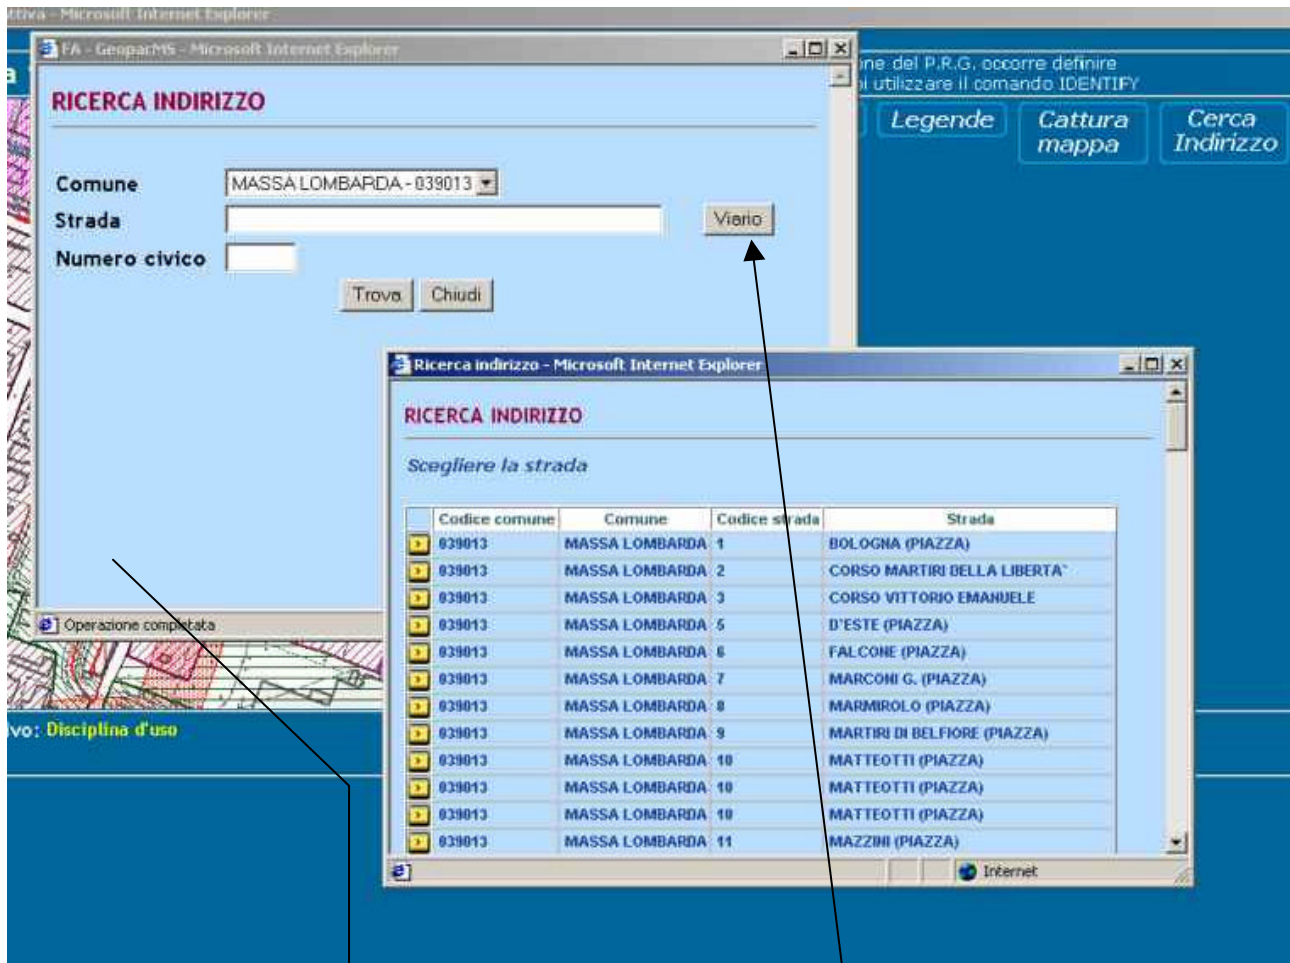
ttiva - Microsoft Internet Explorer

FA - GeoparMS - Microsoft Internet Explorer

RICERCA INDIRIZZO

Comune MASSA LOMBARDA - 039013

Strada

Viario

Numero civico

Trova Chiudi

Operazione completata

ne del P.R.G. occorre definire
i utilizzare il comando IDENTIFY

Legende

Cattura mappa

Cerca Indirizzo

vo: Disciplina d'uso

Ricerca indirizzo - Microsoft Internet Explorer

RICERCA INDIRIZZO

Scegliere la strada

| | Codice comune | Comune | Codice strada | Strada |
|---|---|---|---|---|
| > | 039013 | MASSA LOMBARDA | 1 | BOLOGNA (PIAZZA) |
| > | 039013 | MASSA LOMBARDA | 2 | CORSO MARTIRI DELLA LIBERTA` |
| > | 039013 | MASSA LOMBARDA | 3 | CORSO VITTORIO EMANUELE |
| > | 039013 | MASSA LOMBARDA | 5 | D'ESTE (PIAZZA) |
| > | 039013 | MASSA LOMBARDA | 6 | FALCONE (PIAZZA) |
| > | 039013 | MASSA LOMBARDA | 7 | MARCONI G. (PIAZZA) |
| > | 039013 | MASSA LOMBARDA | 8 | MARMIROLO (PIAZZA) |
| > | 039013 | MASSA LOMBARDA | 9 | MARTIRI DI BELFIORE (PIAZZA) |
| > | 039013 | MASSA LOMBARDA | 10 | MATTEOTTI (PIAZZA) |
| > | 039013 | MASSA LOMBARDA | 10 | MATTEOTTI (PIAZZA) |
| > | 039013 | MASSA LOMBARDA | 10 | MATTEOTTI (PIAZZA) |
| > | 039013 | MASSA LOMBARDA | 11 | MAZZINI (PIAZZA) |

Internet